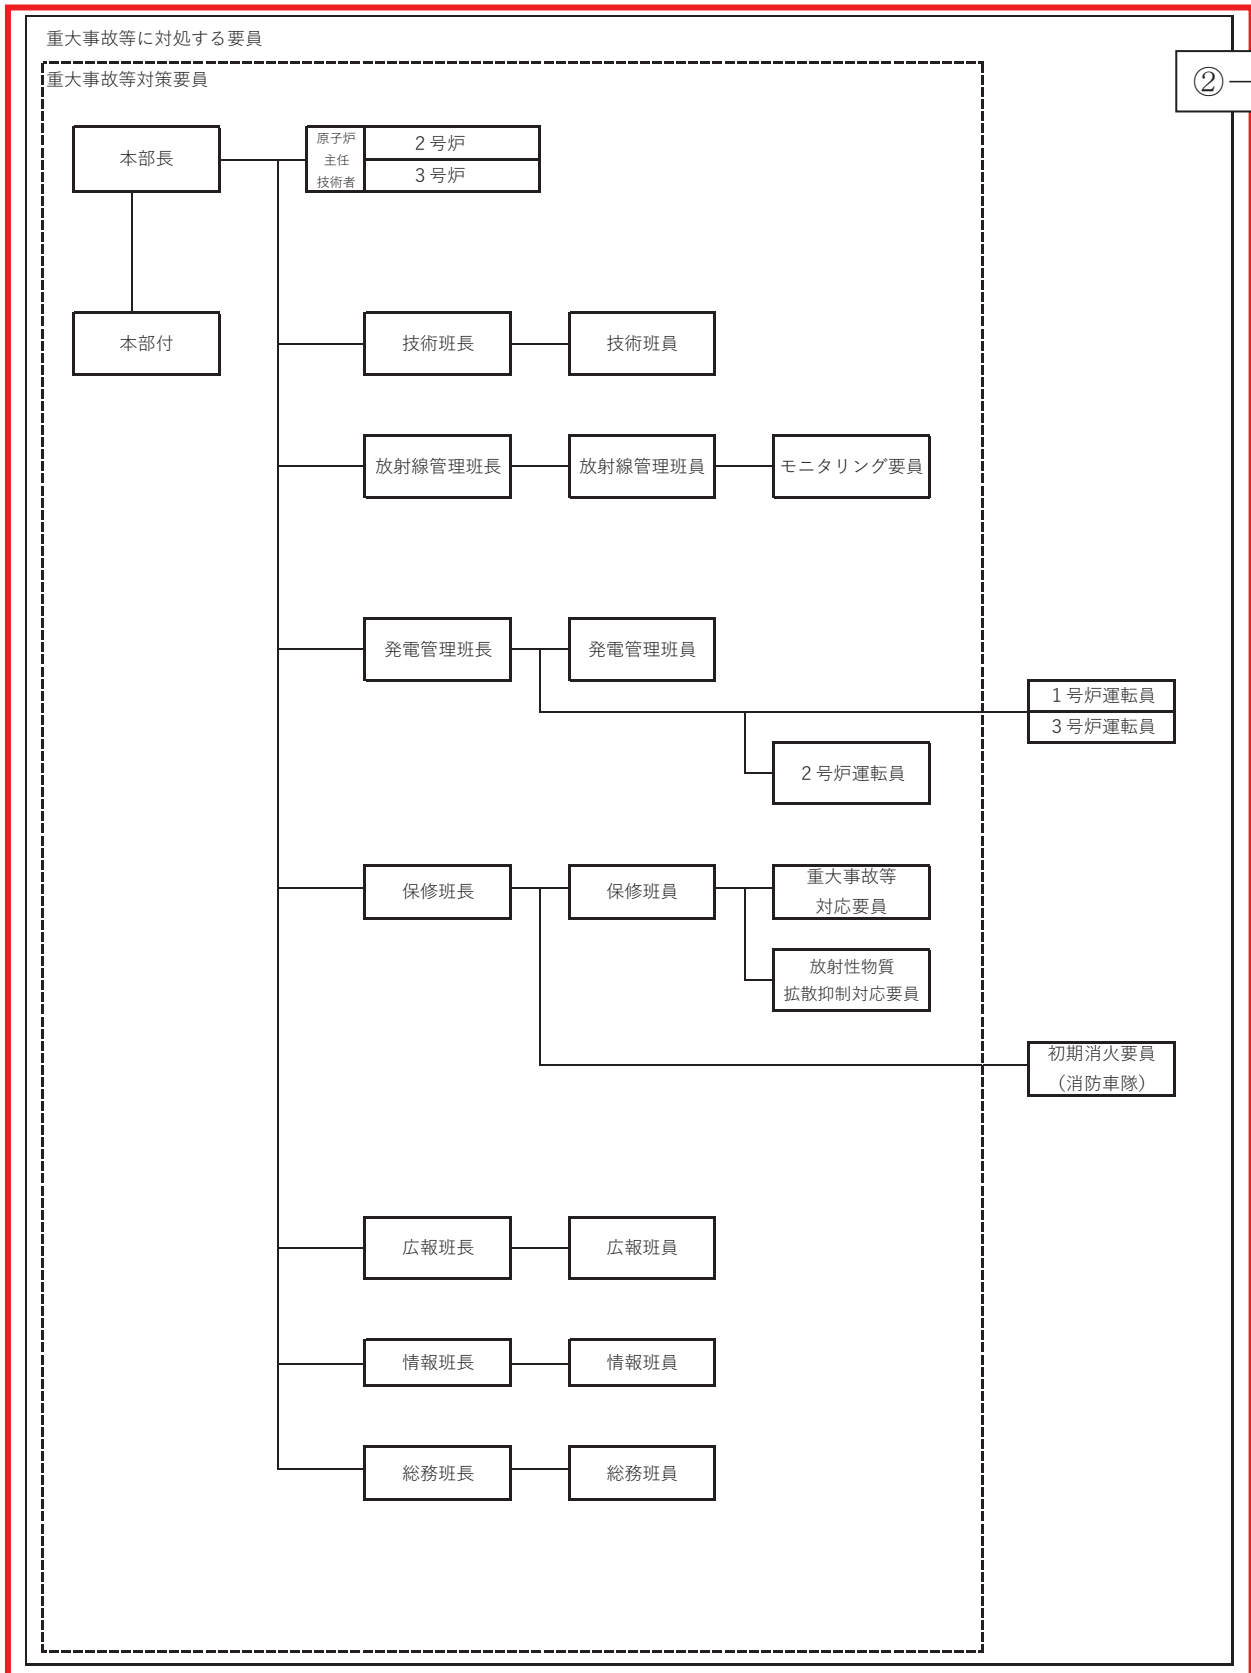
重大事故等に対処する要員

重大事故等対策要員

②ー

本部長

原子炉主任技術者

２号炉

３号炉

本部付

技術班長

技術班員

放射線管理班長

放射線管理班員

モニタリング要員

発電管理班長

発電管理班員

１号炉運転員

３号炉運転員

２号炉運転員

保修班長

保修班員

重大事故等対応要員

放射性物質拡散抑制対応要員

初期消火要員（消防車隊）

広報班長

広報班員

情報班長

情報班員

総務班長

総務班員